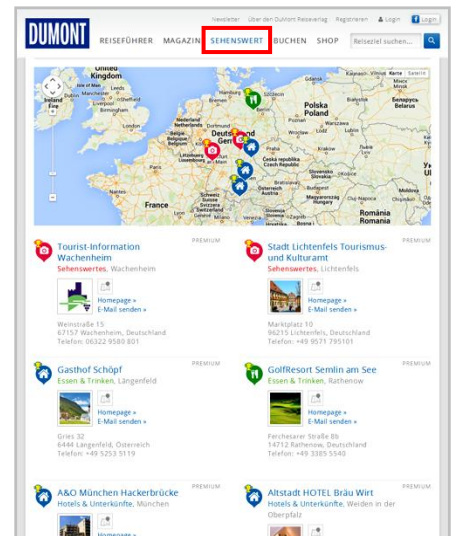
Newsletter Über den DuMont Reiseverlag Registrieren Login Login

DUMONT REISEFÜHRER MAGAZIN SEHENSWERT BUCHEN SHOP Reiseziel suchen...

United Kingdom Isle of Man Leeds Dublin Manchester Ireland Eire Birmingham London Netherlands Hamburg Berlin Polska Poland Беларусь Belarus Belgium Deutschland Germany Luxembourg Česká republika Czech Republic Slovensko Slovakia France Schweiz Suisse Switzerland Österreich Magyarország Hungary Slovenija Hrvatska Croatia România Romania Karte Satellit

PREMIUM
Tourist-Information Wachenheim
Sehenswertes, Wachenheim
Homepage »
E-Mail senden »
Weinstraße 15
67157 Wachenheim, Deutschland
Telefon: 06322 9580 801

PREMIUM
Stadt Lichtenfels Tourismus- und Kulturamt
Sehenswertes, Lichtenfels
Homepage »
E-Mail senden »
Marktplatz 10
96215 Lichtenfels, Deutschland
Telefon: +49 9571 795101

PREMIUM
Gasthof Schöpf
Essen & Trinken, Längenfeld
Homepage »
E-Mail senden »
Gries 32
6444 Längenfeld, Österreich
Telefon: +49 5253 5119

PREMIUM
GolfResort Semlin am See
Essen & Trinken, Rathenow
Homepage »
E-Mail senden »
Ferchesarer Straße 8b
14712 Rathenow, Deutschland
Telefon: +49 3385 5540

PREMIUM
A&O München Hackerbrücke
Hotels & Unterkünfte, München
Homepage »

PREMIUM
Altstadt HOTEL Bräu Wirt
Hotels & Unterkünfte, Weiden in der Oberpfalz